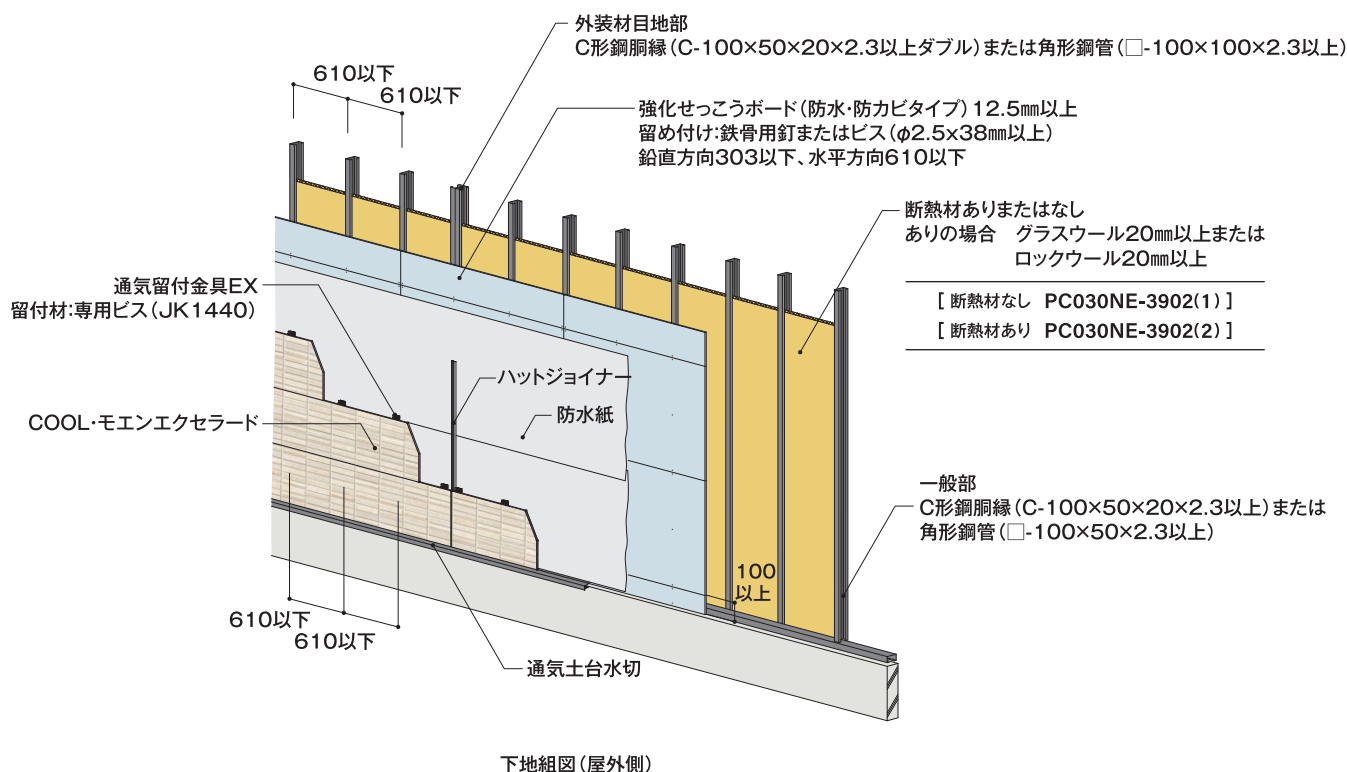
外装材目地部
C形鋼胴縁（C-100×50×20×2.3以上ダブル）または角形鋼管（□-100×100×2.3以上）

610以下
610以下

強化せっこうボード（防水・防カビタイプ）12.5㎜以上
留め付け：鉄骨用釘またはビス（φ2.5×38㎜以上）
鉛直方向303以下、水平方向610以下

断熱材ありまたはなし
ありの場合　グラスウール20㎜以上または
ロックウール20㎜以上

［ 断熱材なし　PC030NE-3902(1) ］
［ 断熱材あり　PC030NE-3902(2) ］

通気留付金具EX
留付材：専用ビス（JK1440）

ハットジョイナー

防水紙

COOL・モエンエクセラード

一般部
C形鋼胴縁（C-100×50×20×2.3以上）または
角形鋼管（□-100×50×2.3以上）

100
以上

610以下
610以下

通気土台水切

下地組図（屋外側）